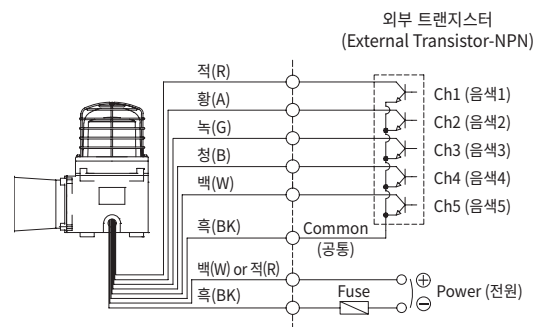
외부 트랜지스터
(External Transistor-NPN)

적(R)
황(A)
녹(G)
청(B)
백(W)
흑(BK)
Common
(공통)
백(W) or 적(R)
흑(BK)
Fuse

Ch1 (음색1)
Ch2 (음색2)
Ch3 (음색3)
Ch4 (음색4)
Ch5 (음색5)

$\oplus$
$\ominus$
Power (전원)